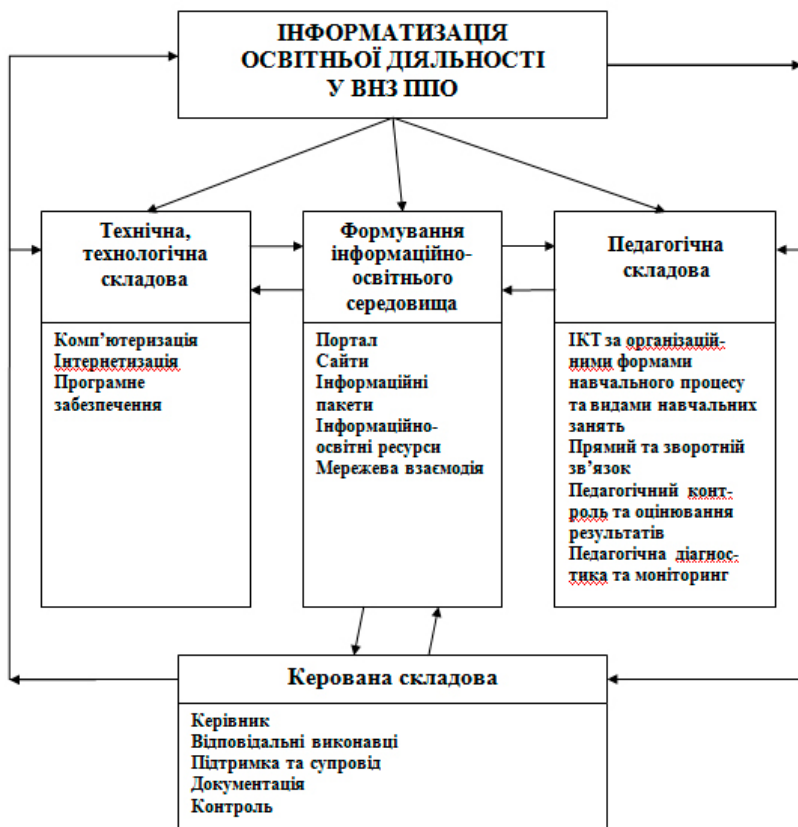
ІНФОРМАТИЗАЦІЯ ОСВІТНЬОЇ ДІЯЛЬНОСТІ У ВНЗ ППО

Технічна, технологічна складова

Комп'ютеризація
Інтернетизація
Програмне забезпечення

Формування інформаційно-освітнього середовища

Портал
Сайти
Інформаційні пакети
Інформаційно-освітні ресурси
Мережева взаємодія

Педагогічна складова

ІКТ за організаційними формами навчального процесу та видами навчальних занять
Прямий та зворотній зв'язок
Педагогічний контроль та оцінювання результатів
Педагогічна діагностика та моніторинг

Керована складова

Керівник
Відповідальні виконавці
Підтримка та супровід
Документація
Контроль